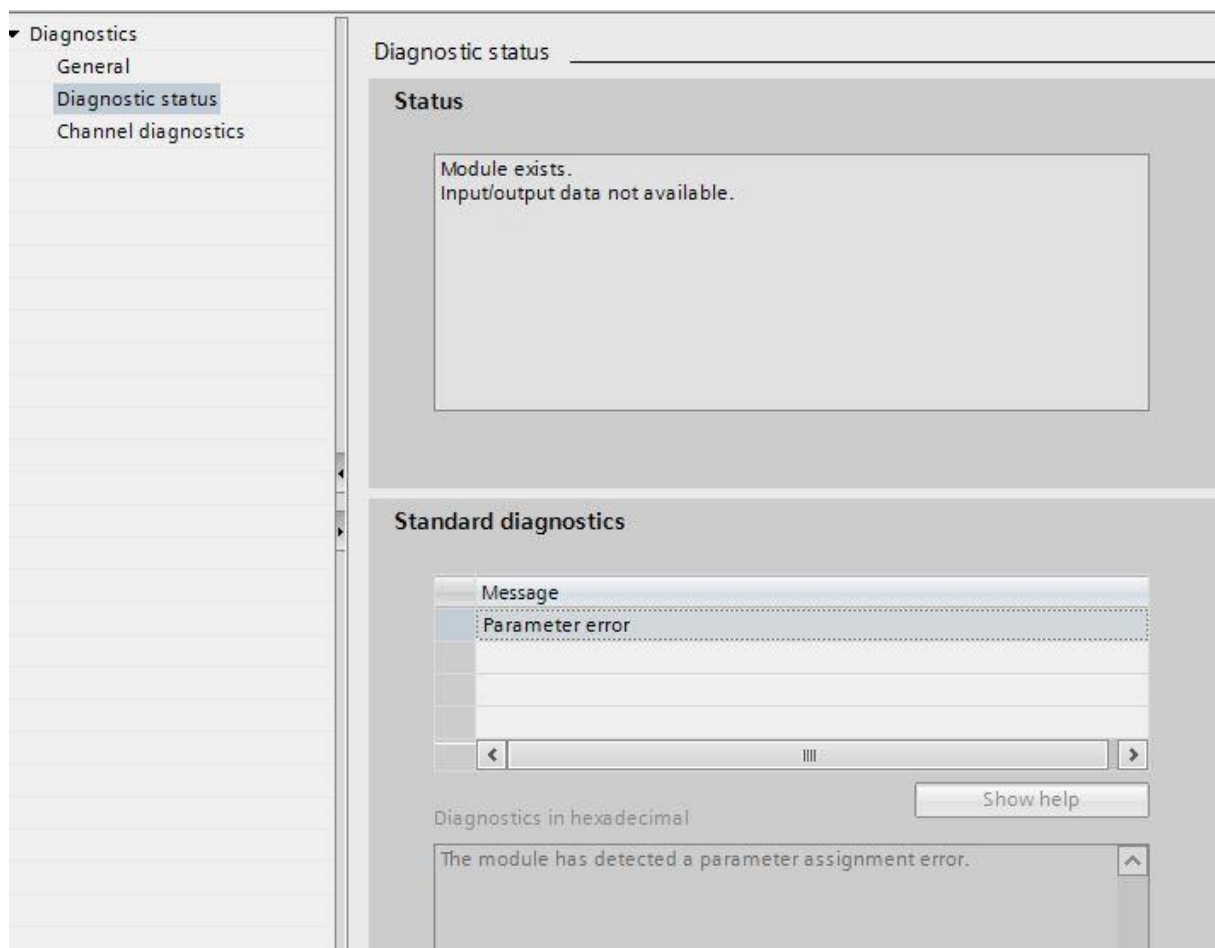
Diagnostics
General
Diagnostic status
Channel diagnostics

Diagnostic status

Status

Module exists.
Input/output data not available.

Standard diagnostics

| | Message |
|---|---|
| | Parameter error |
| | |
| | |
| | |

Show help

Diagnostics in hexadecimal

The module has detected a parameter assignment error.